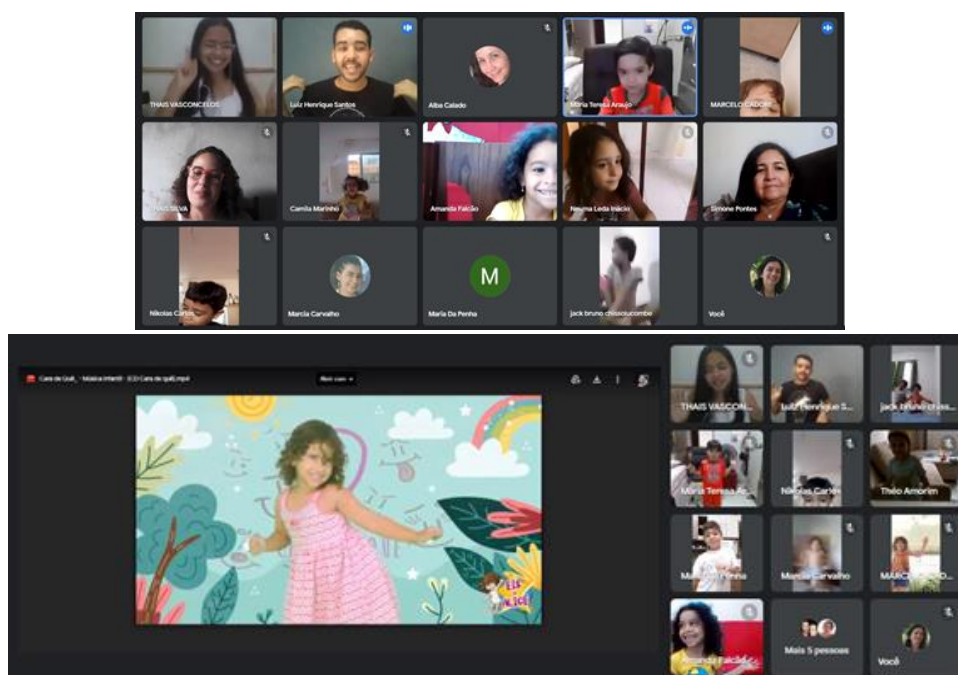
THAIS VASCONCELOS
Luiz Henrique Santos
Alba Calado
Maria Tereza Araujo
MARCELO CADORI
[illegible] SILVA
Camila Marinho
Amanda Falcão
Neuma Leda Inácio
Simone Pontes
Nikolas Carlos
Marcia Carvalho
M
Maria Da Penha
jack bruno chiosicucombe
Você

Cara de Quê_ - Música Infantil - (CD Cara de quê).mp4
Abrir com
THAIS VASCON...
Luiz Henrique S...
jack bruno chiss...
Maria Tereza A...
Nikolas Carlos
Théo Amorim
Maria Da Penha
Marcia Carvalho
MARCELO CADO...
Amanda Falcão
Mais 5 pessoas
Você